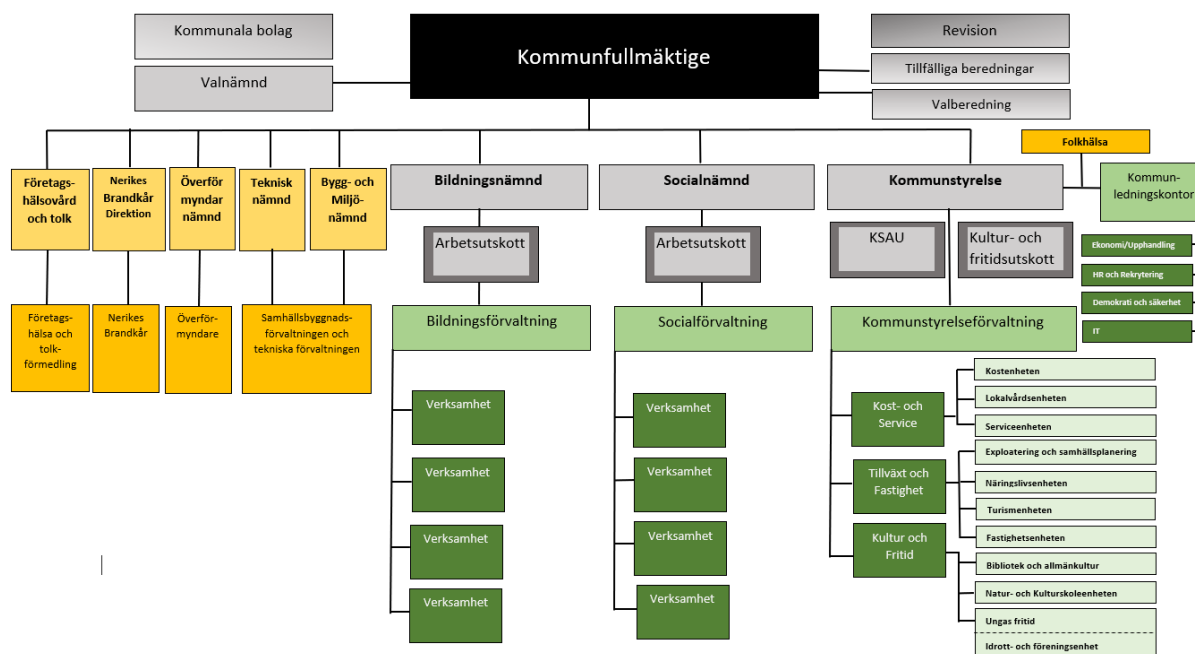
Kommunala bolag

Valnämnd

Kommunfullmäktige

Revision

Tillfälliga beredningar

Valberedning

Folkhälsa

Kommunledningskontor

Företagshälsovård och tolk

Nerikes Brandkår Direktion

Överförmyndar nämnd

Teknisk nämnd

Bygg- och Miljönämnd

Bildningsnämnd

Socialnämnd

Kommunstyrelse

Arbetsutskott

Arbetsutskott

KSAU

Kultur- och fritidsutskott

Ekonomi/Upphandling

HR och Rekrytering

Demokrati och säkerhet

IT

Företagshälsa och tolkförmedling

Nerikes Brandkår

Överförmyndare

Samhällsbyggnadsförvaltningen och tekniska förvaltningen

Bildningsförvaltning

Socialförvaltning

Kommunstyrelseförvaltning

Verksamhet

Verksamhet

Verksamhet

Verksamhet

Verksamhet

Verksamhet

Verksamhet

Verksamhet

Kost- och Service

Kostenheten

Lokalvårdsenheten

Serviceenheten

Tillväxt och Fastighet

Exploatering och samhällsplanering

Näringslivsenheten

Turismenheten

Fastighetsenheten

Kultur och Fritid

Bibliotek och allmänkultur

Natur- och Kulturskoleenheten

Ungas fritid

Idrott- och föreningsenhet